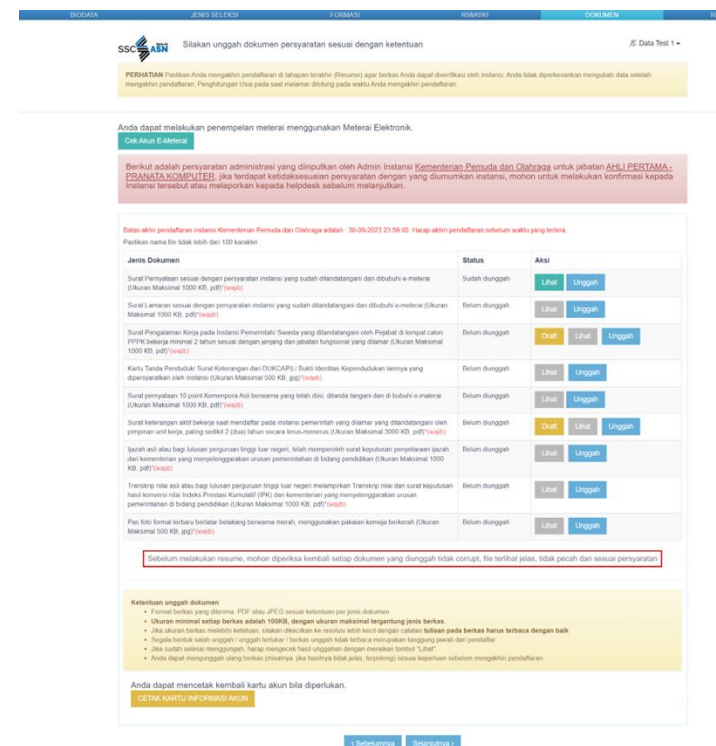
BIODATA JENIS SELEKSI FORMASI RIWAYAT DOKUMEN

SSCASN Silakan unggah dokumen persyaratan sesuai dengan ketentuan

Data Test 1

PERHATIAN Pastikan Anda mengakhiri pendaftaran di tahapan terakhir (Resume) agar berkas Anda dapat diverifikasi oleh instansi. Anda tidak diperkenankan mengubah data setelah mengakhiri pendaftaran. Penghitungan Usia pada saat melamar dihitung pada waktu Anda mengakhiri pendaftaran.

Anda dapat melakukan penempelan meterai menggunakan Meterai Elektronik.

Cek Akun E-Meterai

Berikut adalah persyaratan administrasi yang diinputkan oleh Admin Instansi Kementerian Pemuda dan Olahraga untuk jabatan AHLI PERTAMA - PRANATA KOMPUTER, jika terdapat ketidaksesuaian persyaratan dengan yang diumumkan instansi, mohon untuk melakukan konfirmasi kepada instansi tersebut atau melaporkan kepada helpdesk sebelum melanjutkan.

Batas akhir pendaftaran instansi Kementerian Pemuda dan Olahraga adalah 30-09-2023 23:59:00. Harap akhiri pendaftaran sebelum waktu yang tertera

Pastikan nama file tidak lebih dari 100 karakter

| Jenis Dokumen | Status | Aksi |
|---|---|---|
| Surat Pernyataan sesuai dengan persyaratan instansi yang sudah ditandatangani dan dibubuhi e-meterai (Ukuran Maksimal 1000 KB, pdf)*(wajib) | Sudah diunggah | Lihat Unggah |
| Surat Lamaran sesuai dengan persyaratan instansi yang sudah ditandatangani dan dibubuhi e-meterai (Ukuran Maksimal 1000 KB, pdf)*(wajib) | Belum diunggah | Lihat Unggah |
| Surat Pengalaman Kerja pada Instansi Pemerintah/ Swasta yang ditandatangani oleh Pejabat di tempat calon PPPK bekerja minimal 2 tahun sesuai dengan jenjang dan jabatan fungsional yang dilamar (Ukuran Maksimal 1000 KB, pdf)*(wajib) | Belum diunggah | Draft Lihat Unggah |
| Kartu Tanda Penduduk/ Surat Keterangan dari DUKCAPIL/ Bukti Identitas Kependudukan lainnya yang dipersyaratkan oleh Instansi (Ukuran Maksimal 500 KB, jpg)*(wajib) | Belum diunggah | Lihat Unggah |
| Surat pernyataan 10 point Kemenpora Asli bermaterai yang telah diisi; ditanda tangani dan di bubuhi e-materai (Ukuran Maksimal 1000 KB, pdf)*(wajib) | Belum diunggah | Lihat Unggah |
| Surat keterangan aktif bekerja saat mendaftar pada instansi pemerintah yang dilamar yang ditandatangani oleh pimpinan unit kerja, paling sedikit 2 (dua) tahun secara terus-menerus (Ukuran Maksimal 3000 KB, pdf)*(wajib) | Belum diunggah | Draft Lihat Unggah |
| Ijazah asli atau bagi lulusan perguruan tinggi luar negeri, telah memperoleh surat keputusan penyetaraan ijazah dari kementerian yang menyelenggarakan urusan pemerintahan di bidang pendidikan (Ukuran Maksimal 1000 KB, pdf)*(wajib) | Belum diunggah | Lihat Unggah |
| Transkrip nilai asli atau bagi lulusan perguruan tinggi luar negeri melampirkan Transkrip nilai dan surat keputusan hasil konversi nilai Indeks Prestasi Kumulatif (IPK) dari kementerian yang menyelenggarakan urusan pemerintahan di bidang pendidikan (Ukuran Maksimal 1000 KB, pdf)*(wajib) | Belum diunggah | Lihat Unggah |
| Pas foto formal terbaru berlatar belakang berwarna merah, menggunakan pakaian kemeja berkerah (Ukuran Maksimal 500 KB, jpg)*(wajib) | Belum diunggah | Lihat Unggah |

Sebelum melakukan resume, mohon diperiksa kembali setiap dokumen yang diunggah tidak corrupt, file terlihat jelas, tidak pecah dan sesuai persyaratan

Ketentuan unggah dokumen
• Format berkas yang diterima: PDF atau JPEG sesuai ketentuan per jenis dokumen
• Ukuran minimal setiap berkas adalah 100KB, dengan ukuran maksimal tergantung jenis berkas.
• Jika ukuran berkas melebihi ketentuan, silakan dikecilkan ke resolusi lebih kecil dengan catatan tulisan pada berkas harus terbaca dengan baik
• Segala bentuk salah unggah / unggah tertukar / berkas unggah tidak terbaca merupakan tanggung jawab dari pendaftar.
• Jika sudah selesai mengunggah, harap mengecek hasil unggahan dengan menekan tombol "Lihat".
• Anda dapat mengunggah ulang berkas (misalnya: jika hasilnya tidak jelas, terpotong) sesuai keperluan sebelum mengakhiri pendaftaran.

Anda dapat mencetak kembali kartu akun bila diperlukan.

CETAK KARTU INFORMASI AKUN

< Sebelumnya Selanjutnya >